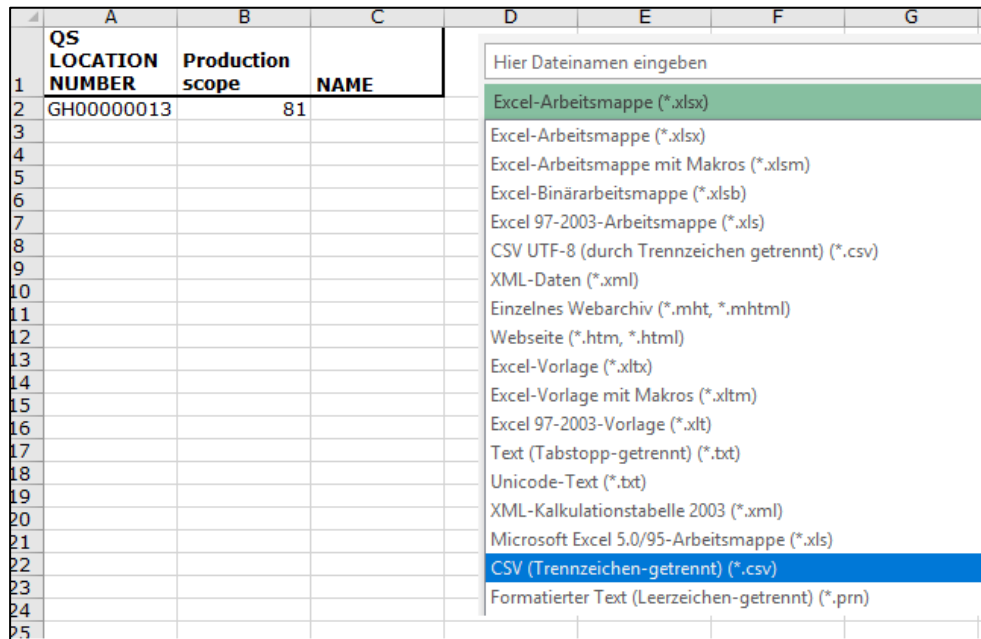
| | A | B | C |
|---|---|---|---|
| 1 | QS LOCATION NUMBER | Production scope | NAME |
| 2 | GH00000013 | 81 | |
| 3 | | | |
| 4 | | | |
| 5 | | | |
| 6 | | | |
| 7 | | | |
| 8 | | | |
| 9 | | | |
| 10 | | | |
| 11 | | | |
| 12 | | | |
| 13 | | | |
| 14 | | | |
| 15 | | | |
| 16 | | | |
| 17 | | | |
| 18 | | | |
| 19 | | | |
| 20 | | | |
| 21 | | | |
| 22 | | | |
| 23 | | | |
| 24 | | | |
| 25 | | | |

D E F G

Hier Dateinamen eingeben

Excel-Arbeitsmappe (*.xlsx)

Excel-Arbeitsmappe (*.xlsx)
Excel-Arbeitsmappe mit Makros (*.xlsm)
Excel-Binärarbeitsmappe (*.xlsb)
Excel 97-2003-Arbeitsmappe (*.xls)
CSV UTF-8 (durch Trennzeichen getrennt) (*.csv)
XML-Daten (*.xml)
Einzelnes Webarchiv (*.mht, *.mhtml)
Webseite (*.htm, *.html)
Excel-Vorlage (*.xltx)
Excel-Vorlage mit Makros (*.xltm)
Excel 97-2003-Vorlage (*.xlt)
Text (Tabstopp-getrennt) (*.txt)
Unicode-Text (*.txt)
XML-Kalkulationstabelle 2003 (*.xml)
Microsoft Excel 5.0/95-Arbeitsmappe (*.xls)
CSV (Trennzeichen-getrennt) (*.csv)
Formatierter Text (Leerzeichen-getrennt) (*.prn)